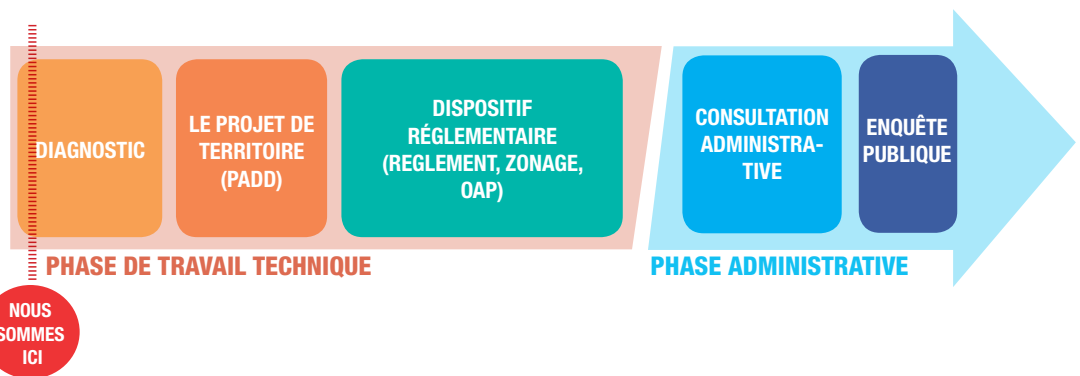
DIAGNOSTIC

LE PROJET DE TERRITOIRE (PADD)

DISPOSITIF RÉGLEMENTAIRE (REGLEMENT, ZONAGE, OAP)

CONSULTATION ADMINISTRATIVE

ENQUÊTE PUBLIQUE

PHASE DE TRAVAIL TECHNIQUE

PHASE ADMINISTRATIVE

NOUS SOMMES ICI